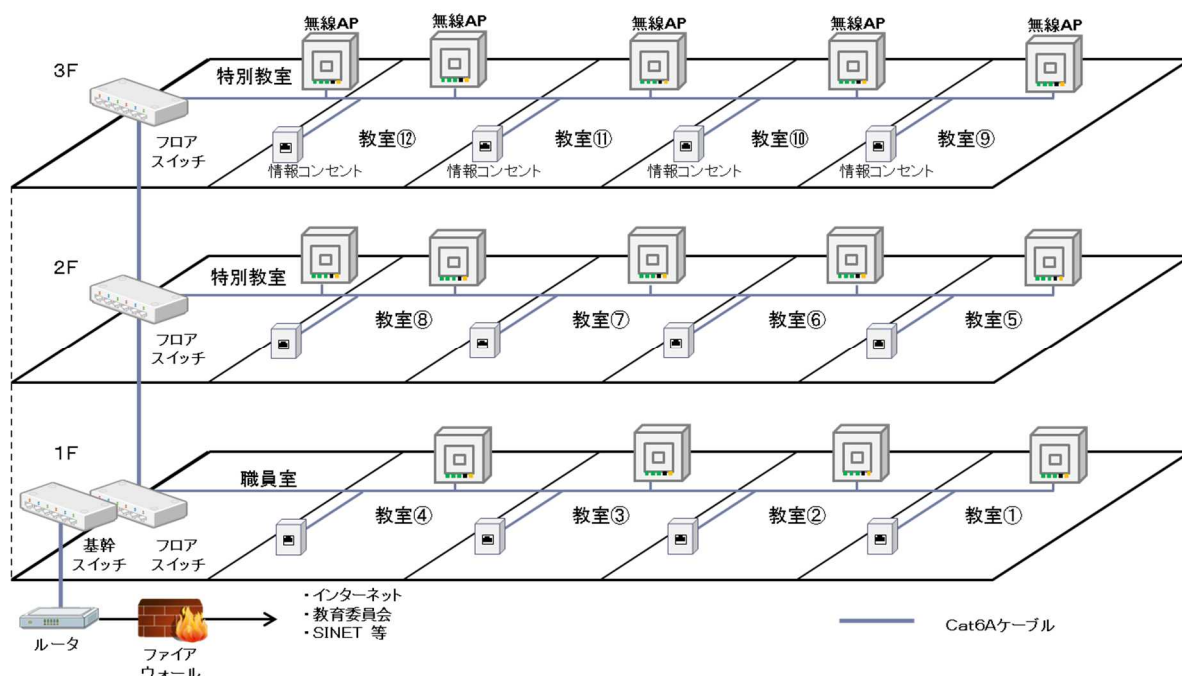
無線AP 無線AP 無線AP 無線AP 無線AP

3F

特別教室

フロア
スイッチ

教室⑫ 教室⑪ 教室⑩ 教室⑨

情報コンセント 情報コンセント 情報コンセント 情報コンセント

2F

特別教室

フロア
スイッチ

教室⑧ 教室⑦ 教室⑥ 教室⑤

1F

職員室

教室④ 教室③ 教室② 教室①

基幹
スイッチ

フロア
スイッチ

ルータ

ファイア
ウォール

・インターネット
・教育委員会
・SINET 等

Cat6Aケーブル